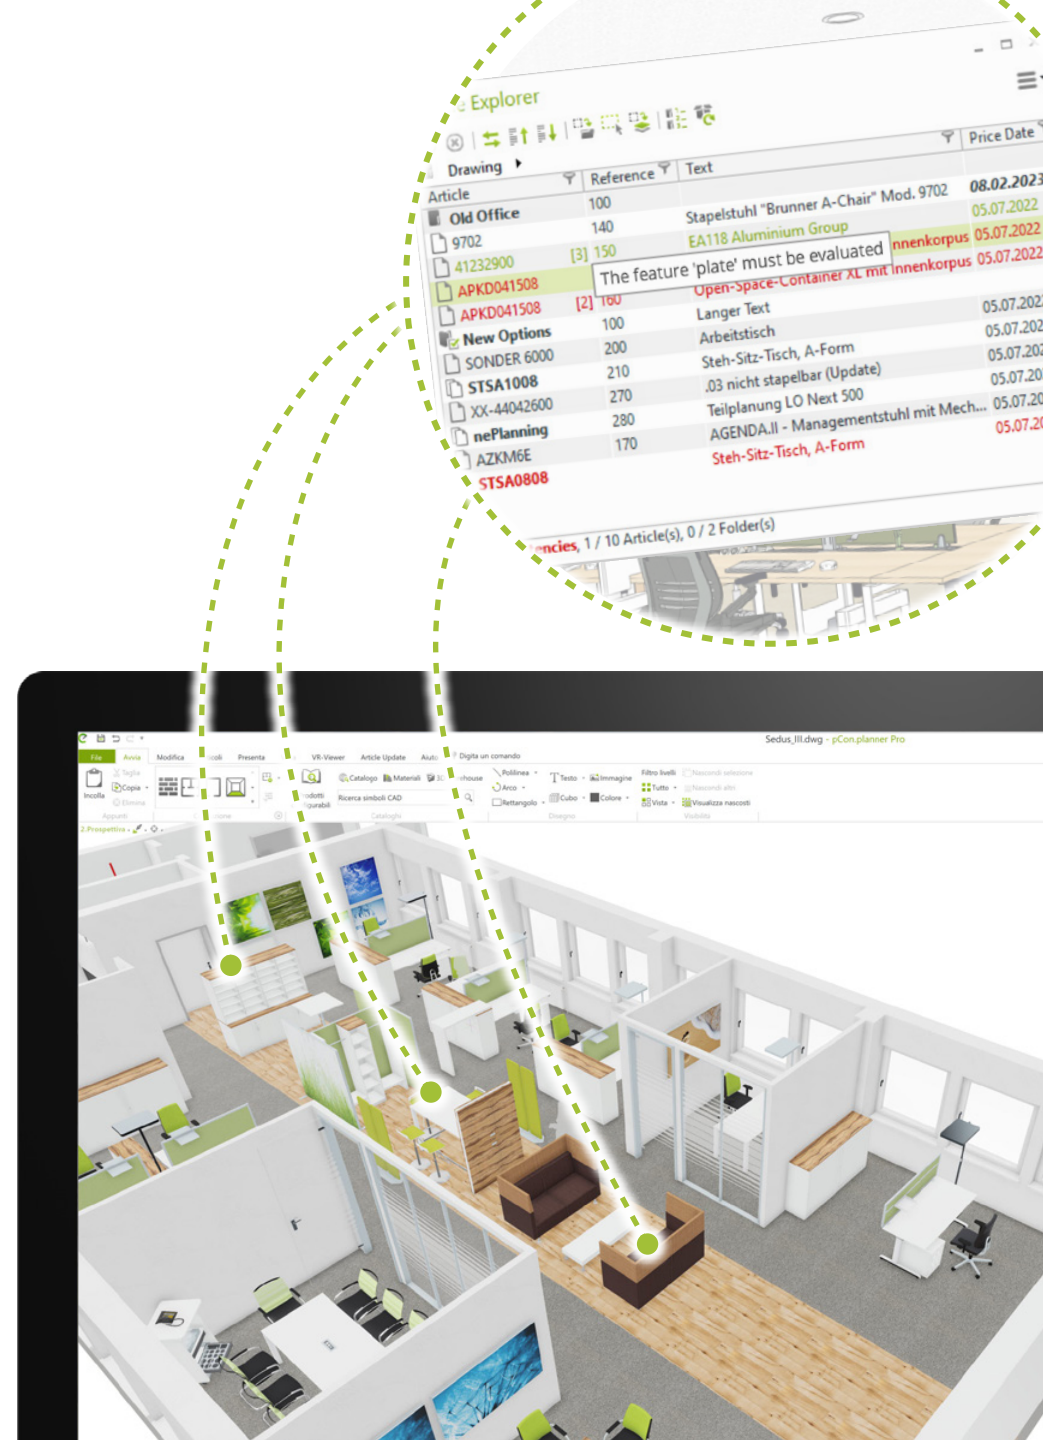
Explorer

Drawing

| Article | Reference | Text | Price Date |
|---|---|---|---|
| Old Office | 100 | | 08.02.2023 |
| 9702 | 140 | Stapelstuhl "Brunner A-Chair" Mod. 9702 | 05.07.2022 |
| 41232900 | [3] 150 | EA118 Aluminium Group | 05.07.2022 |
| APKD041508 | | The feature 'plate' must be evaluated nnenkorpus | 05.07.2022 |
| APKD041508 | [2] 160 | Open-Space-Container XL mit Innenkorpus | 05.07.2022 |
| New Options | 100 | Langer Text | 05.07.202 |
| SONDER 6000 | 200 | Arbeitstisch | 05.07.202 |
| STSA1008 | 210 | Steh-Sitz-Tisch, A-Form | 05.07.202 |
| XX-44042600 | 270 | .03 nicht stapelbar (Update) | 05.07.20 |
| nePlanning | 280 | Teilplanung LO Next 500 | 05.07.20 |
| AZKM6E | 170 | AGENDA.II - Managementstuhl mit Mech... | 05.07.20 |
| STSA0808 | | Steh-Sitz-Tisch, A-Form | |

encies, 1 / 10 Article(s), 0 / 2 Folder(s)

Sedus_III.dwg - pCon.planner Pro

File Avvia Modifica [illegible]oli Presenta VR-Viewer Article Update Aiuto Digita un comando

Incolla Taglia Copia Elimina Appunti Catalogo Materiali Ricerca simboli CAD Cataloghi Polilinea Arco Rettangolo Testo Immagine Cubo Colore Disegno Filtro livelli Tutto Vista Nascondi selezione Nascondi altri Visualizza nascosti Visibilità

2.Prospettiva